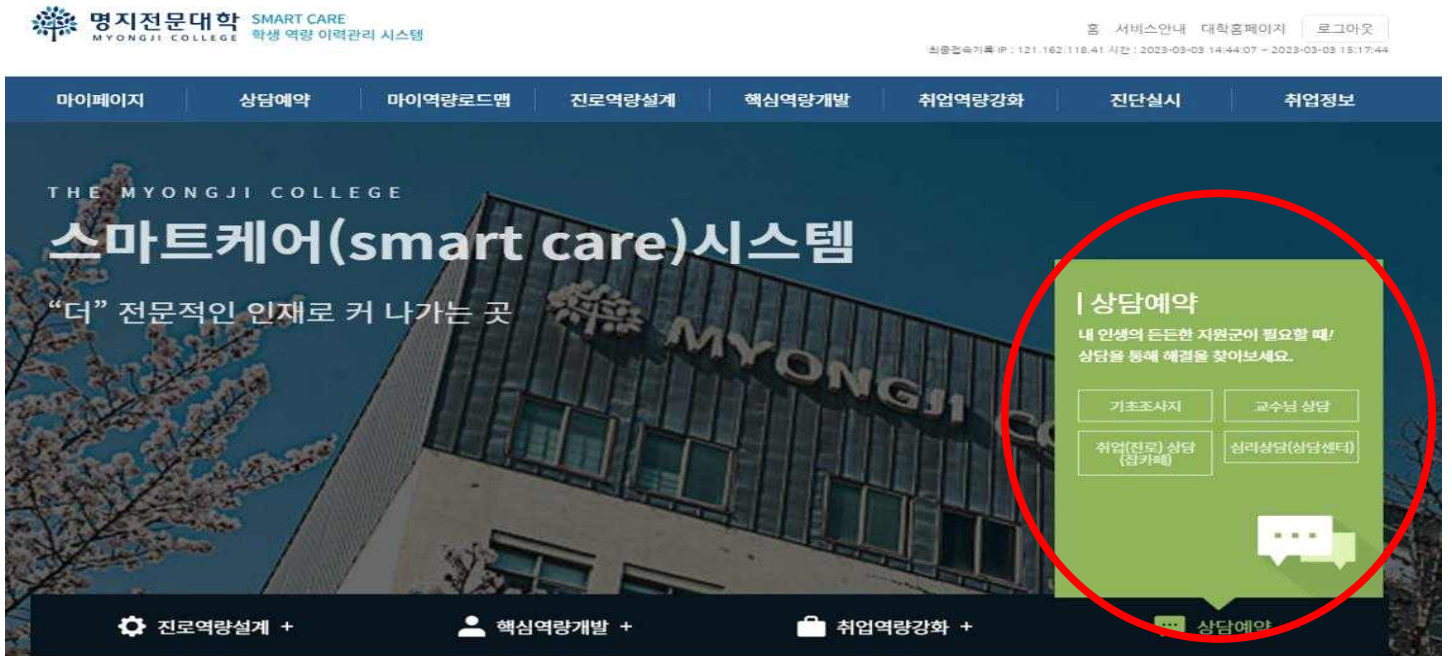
명지전문대학
MYONGJI COLLEGE
SMART CARE
학생 역량 이력관리 시스템

홈 서비스안내 대학홈페이지 로그아웃
최종접속기록 IP : 121.162.118.41 시간 : 2023-03-03 14:44:07 ~ 2023-03-03 15:17:44

마이페이지 상담예약 마이역량로드맵 진로역량설계 핵심역량개발 취업역량강화 진단실시 취업정보

THE MYONGJI COLLEGE
스마트케어(smart care)시스템
"더" 전문적인 인재로 커 나가는 곳

MYONGJI CO

상담예약
내 인생의 든든한 지원군이 필요할 때!
상담을 통해 해결을 찾아보세요.

기초조사지
교수님 상담
취업(진로) 상담 (잡카페)
심리상담(상담센터)

진로역량설계 +
핵심역량개발 +
취업역량강화 +
상담예약